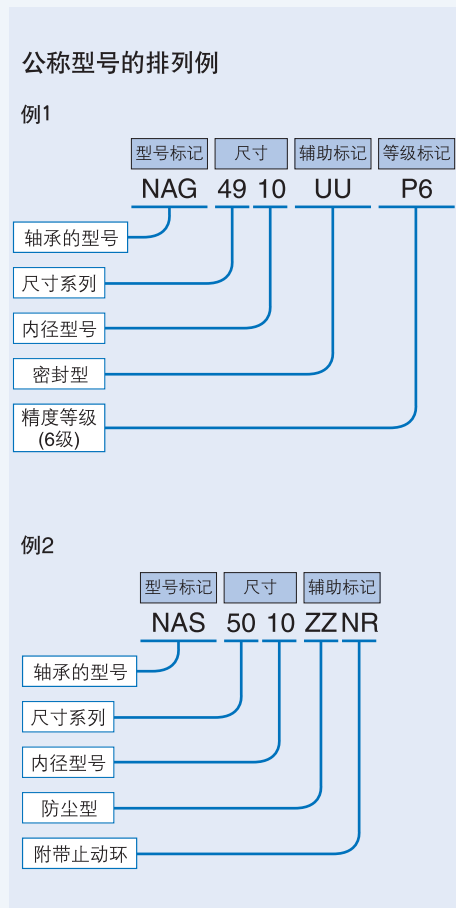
公称型号的排列例

例1

型号标记 尺寸 辅助标记 等级标记

NAG 49 10 UU P6

轴承的型号

尺寸系列

内径型号

密封型

精度等级 (6级)

例2

型号标记 尺寸 辅助标记

NAS 50 10 ZZ NR

轴承的型号

尺寸系列

内径型号

防尘型

附带止动环